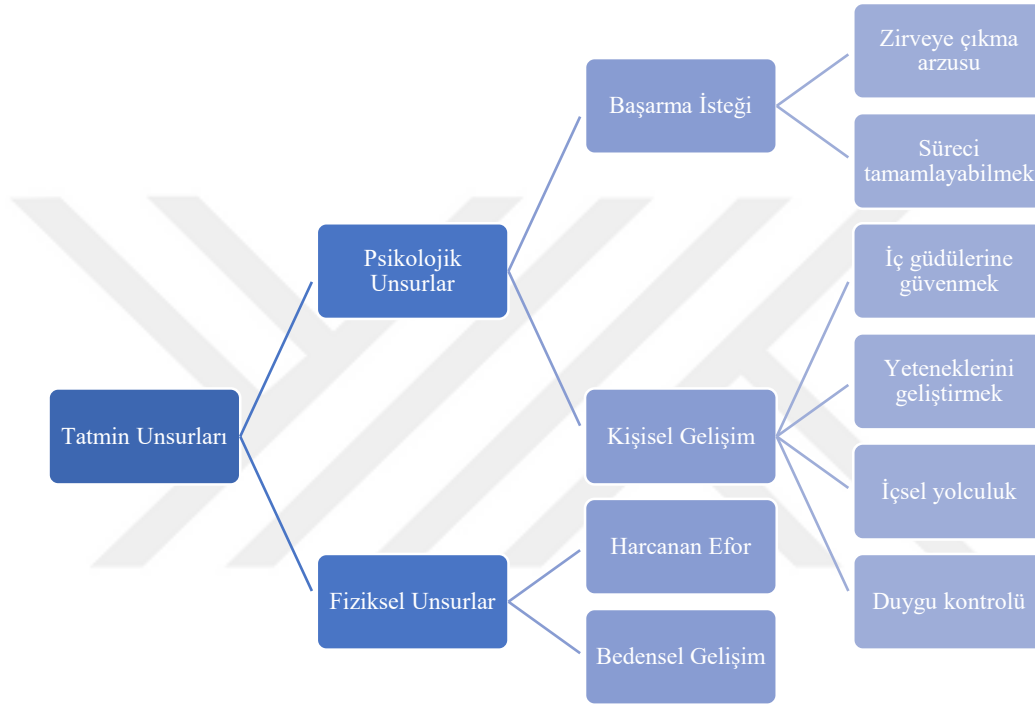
Tatmin Unsurları

Psikolojik Unsurlar

Başarma İsteği

Zirveye çıkma arzusu

Süreci tamamlayabilmek

Kişisel Gelişim

İç güdülerine güvenmek

Yeteneklerini geliştirmek

İçsel yolculuk

Duygu kontrolü

Fiziksel Unsurlar

Harcanan Efor

Bedensel Gelişim